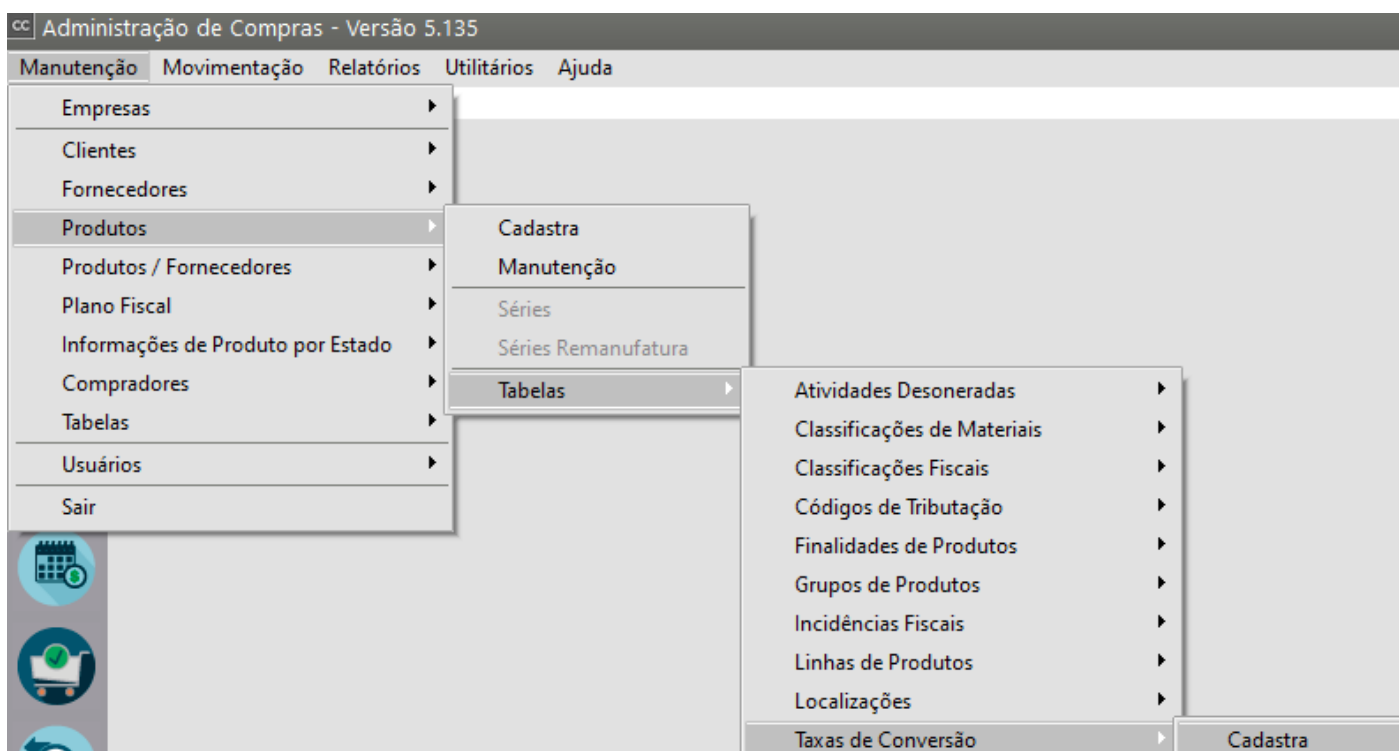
cc Administração de Compras - Versão 5.135

Manutenção Movimentação Relatórios Utilitários Ajuda

Empresas
Clientes
Fornecedores
Produtos
Produtos / Fornecedores
Plano Fiscal
Informações de Produto por Estado
Compradores
Tabelas
Usuários
Sair

Cadastra
Manutenção
Séries
Séries Remanufatura
Tabelas

Atividades Desoneradas
Classificações de Materiais
Classificações Fiscais
Códigos de Tributação
Finalidades de Produtos
Grupos de Produtos
Incidências Fiscais
Linhas de Produtos
Localizações
Taxas de Conversão

Cadastra